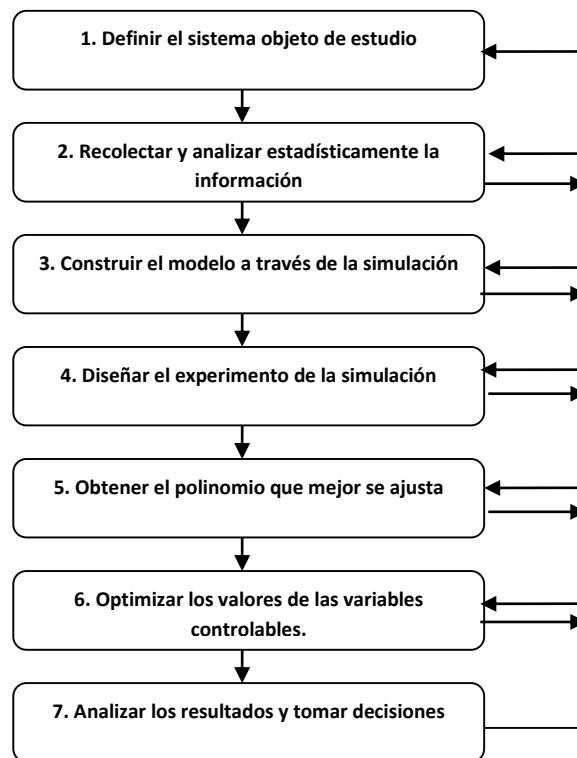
1. Definir el sistema objeto de estudio

2. Recolectar y analizar estadísticamente la información

3. Construir el modelo a través de la simulación

4. Diseñar el experimento de la simulación

5. Obtener el polinomio que mejor se ajusta

6. Optimizar los valores de las variables controlables.

7. Analizar los resultados y tomar decisiones